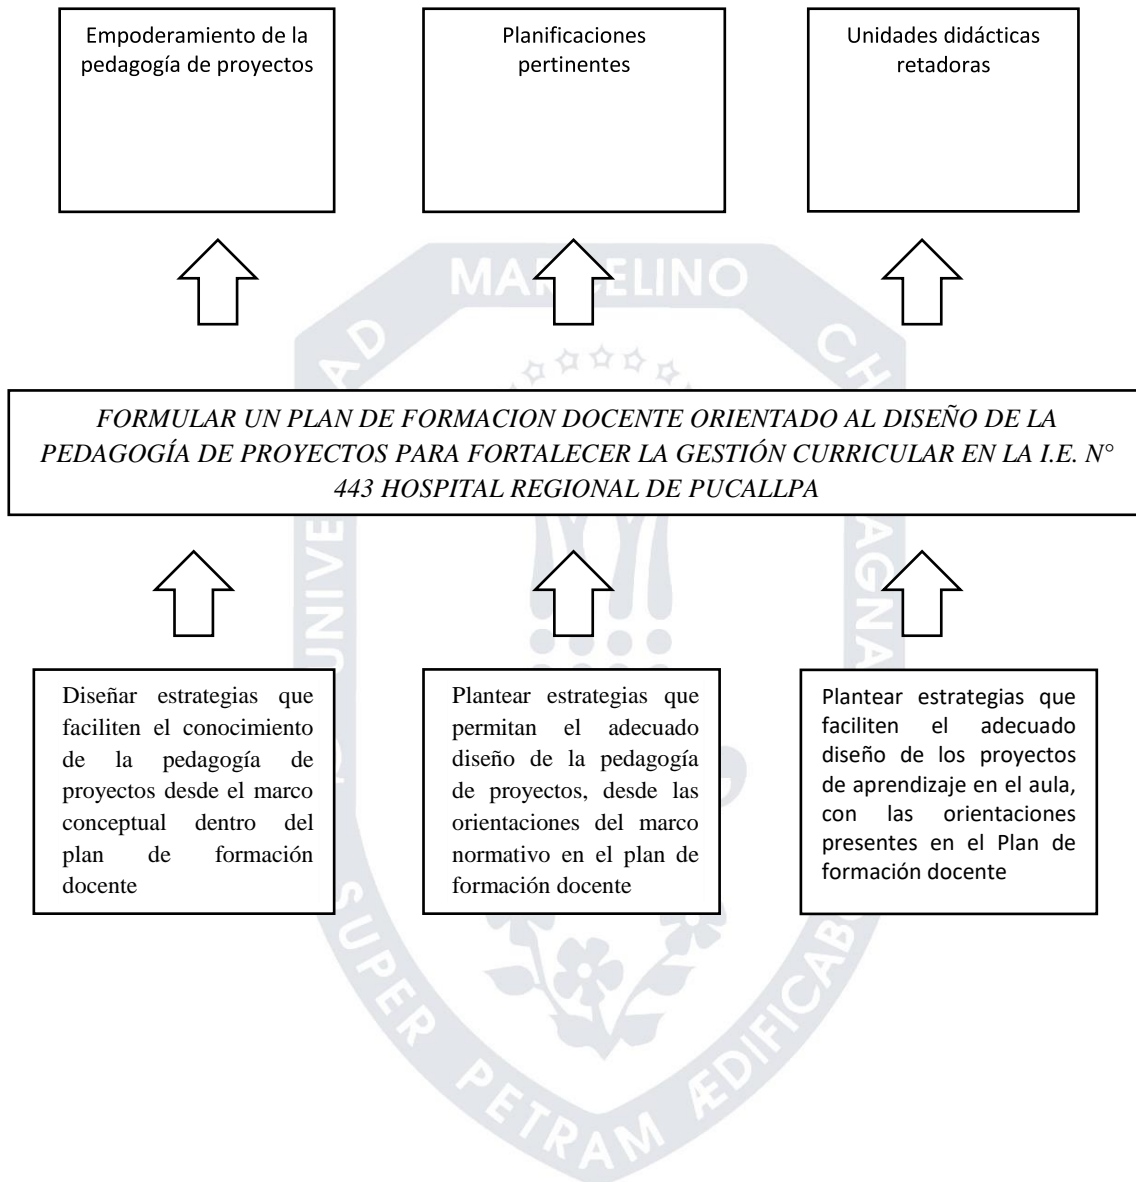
Empoderamiento de la pedagogía de proyectos

Planificaciones pertinentes

Unidades didácticas retadoras

FORMULAR UN PLAN DE FORMACION DOCENTE ORIENTADO AL DISEÑO DE LA PEDAGOGÍA DE PROYECTOS PARA FORTALECER LA GESTIÓN CURRICULAR EN LA I.E. N° 443 HOSPITAL REGIONAL DE PUCALLPA

Diseñar estrategias que faciliten el conocimiento de la pedagogía de proyectos desde el marco conceptual dentro del plan de formación docente

Plantear estrategias que permitan el adecuado diseño de la pedagogía de proyectos, desde las orientaciones del marco normativo en el plan de formación docente

Plantear estrategias que faciliten el adecuado diseño de los proyectos de aprendizaje en el aula, con las orientaciones presentes en el Plan de formación docente

MARCELINO
SUPER PETRAM ÆDIFICABO